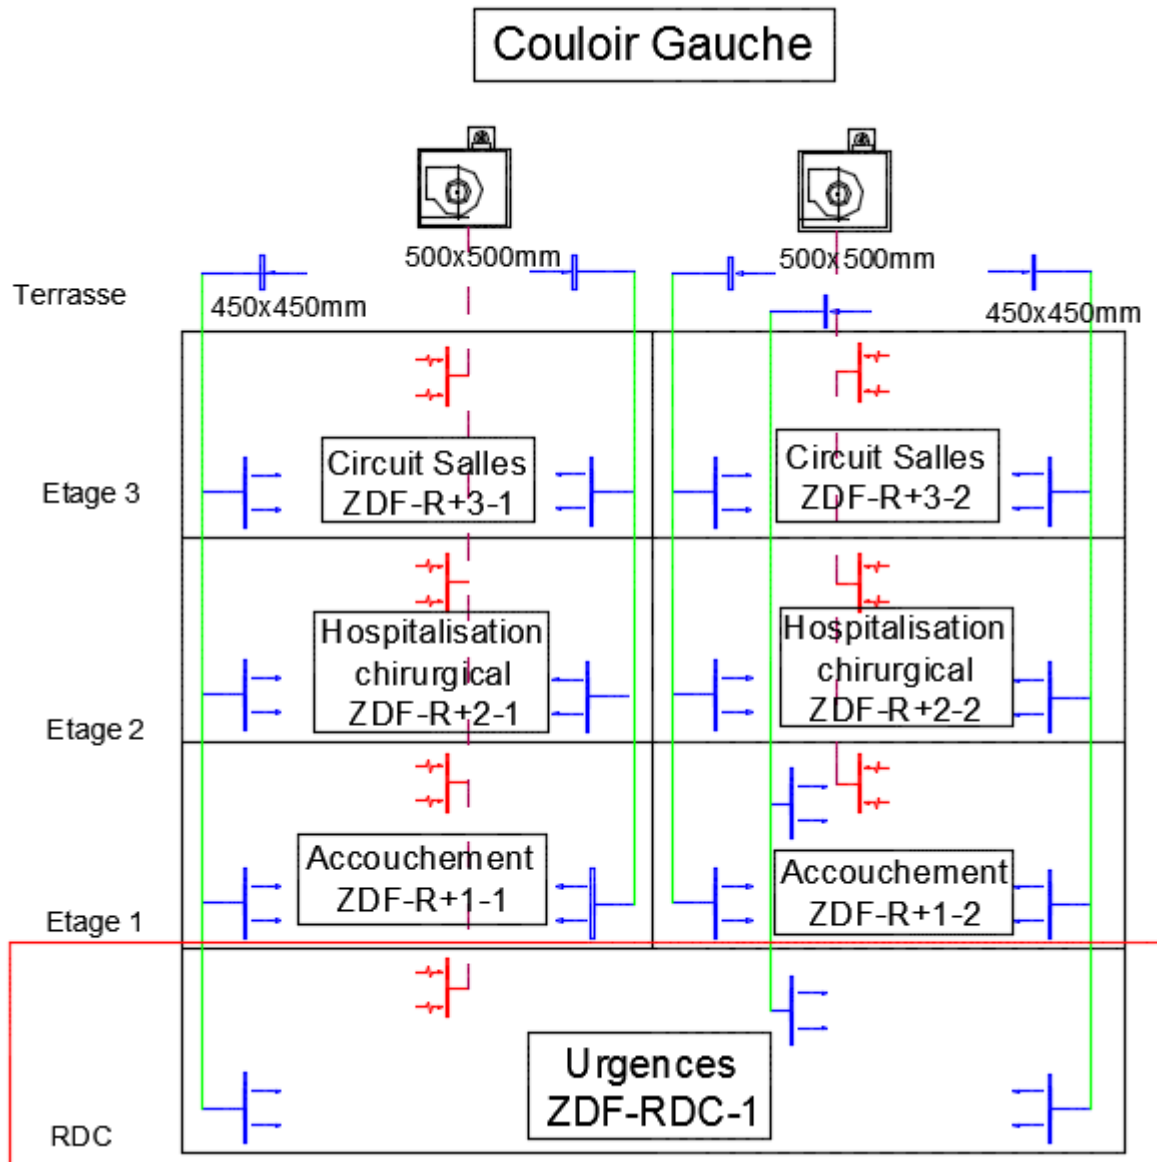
Couloir Gauche

500x500mm

500x500mm

Terrasse

450x450mm

450x450mm

Etage 3

Circuit Salles
ZDF-R+3-1

Circuit Salles
ZDF-R+3-2

Hospitalisation
chirurgical
ZDF-R+2-1

Hospitalisation
chirurgical
ZDF-R+2-2

Etage 2

Accouchement
ZDF-R+1-1

Accouchement
ZDF-R+1-2

Etage 1

Urgences
ZDF-RDC-1

RDC